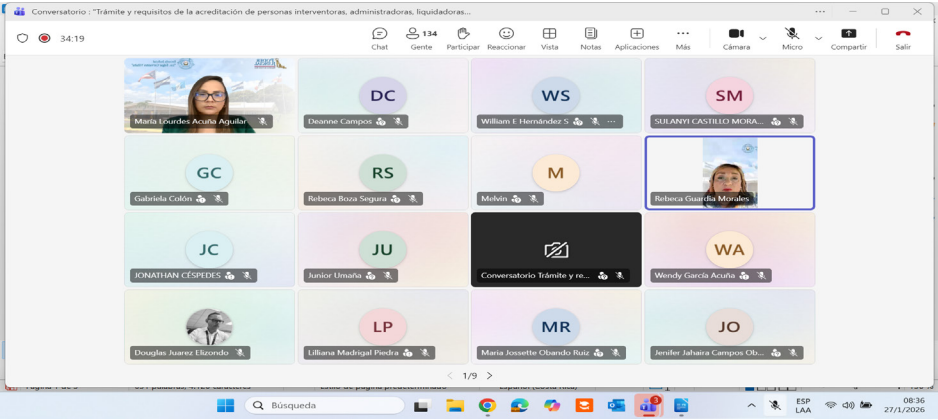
Conversatorio : "Trámite y requisitos de la acreditación de personas interventoras, administradoras, liquidadoras...

34:19

Chat
134
Gente
Participar
Reaccionar
Vista
Notas
Aplicaciones
Más
Cámara
Micro
Compartir
Salir

María Lourdes Acuña Aguilar
DC
Deanne Campos
WS
William E Hernández S
SM
SULANYI CASTILLO MORA...

GC
Gabriela Colón
RS
Rebeca Boza Segura
M
Melvin
Rebeca Guardia Morales

JC
JONATHAN CÉSPEDES
JU
Junior Umaña
Conversatorio Trámite y re...
WA
Wendy García Acuña

Douglas Juarez Elizondo
LP
Lilliana Madrigal Piedra
MR
Maria Jossette Obando Ruiz
JO
Jenifer Jahaira Campos Ob...

1/9

Búsqueda

ESP
LAA
08:36
27/1/2026